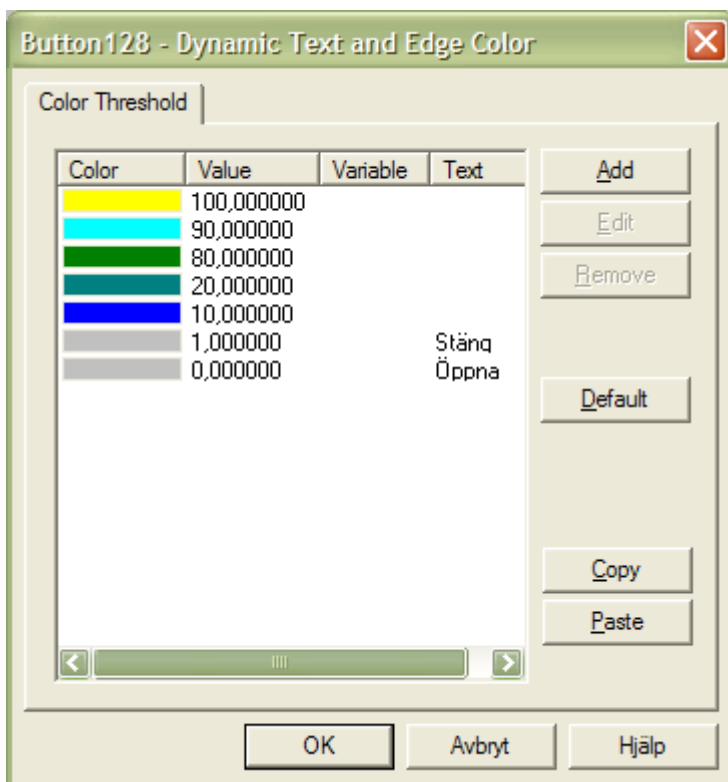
Button128 - Dynamic Text and Edge Color

Color Threshold

| Color | Value | Variable | Text |
|---|---|---|---|
| | 100,000000 | | |
| | 90,000000 | | |
| | 80,000000 | | |
| | 20,000000 | | |
| | 10,000000 | | |
| | 1,000000 | | Stäng |
| | 0,000000 | | Öppna |

Add
Edit
Remove
Default
Copy
Paste

OK
Avbryt
Hjälp